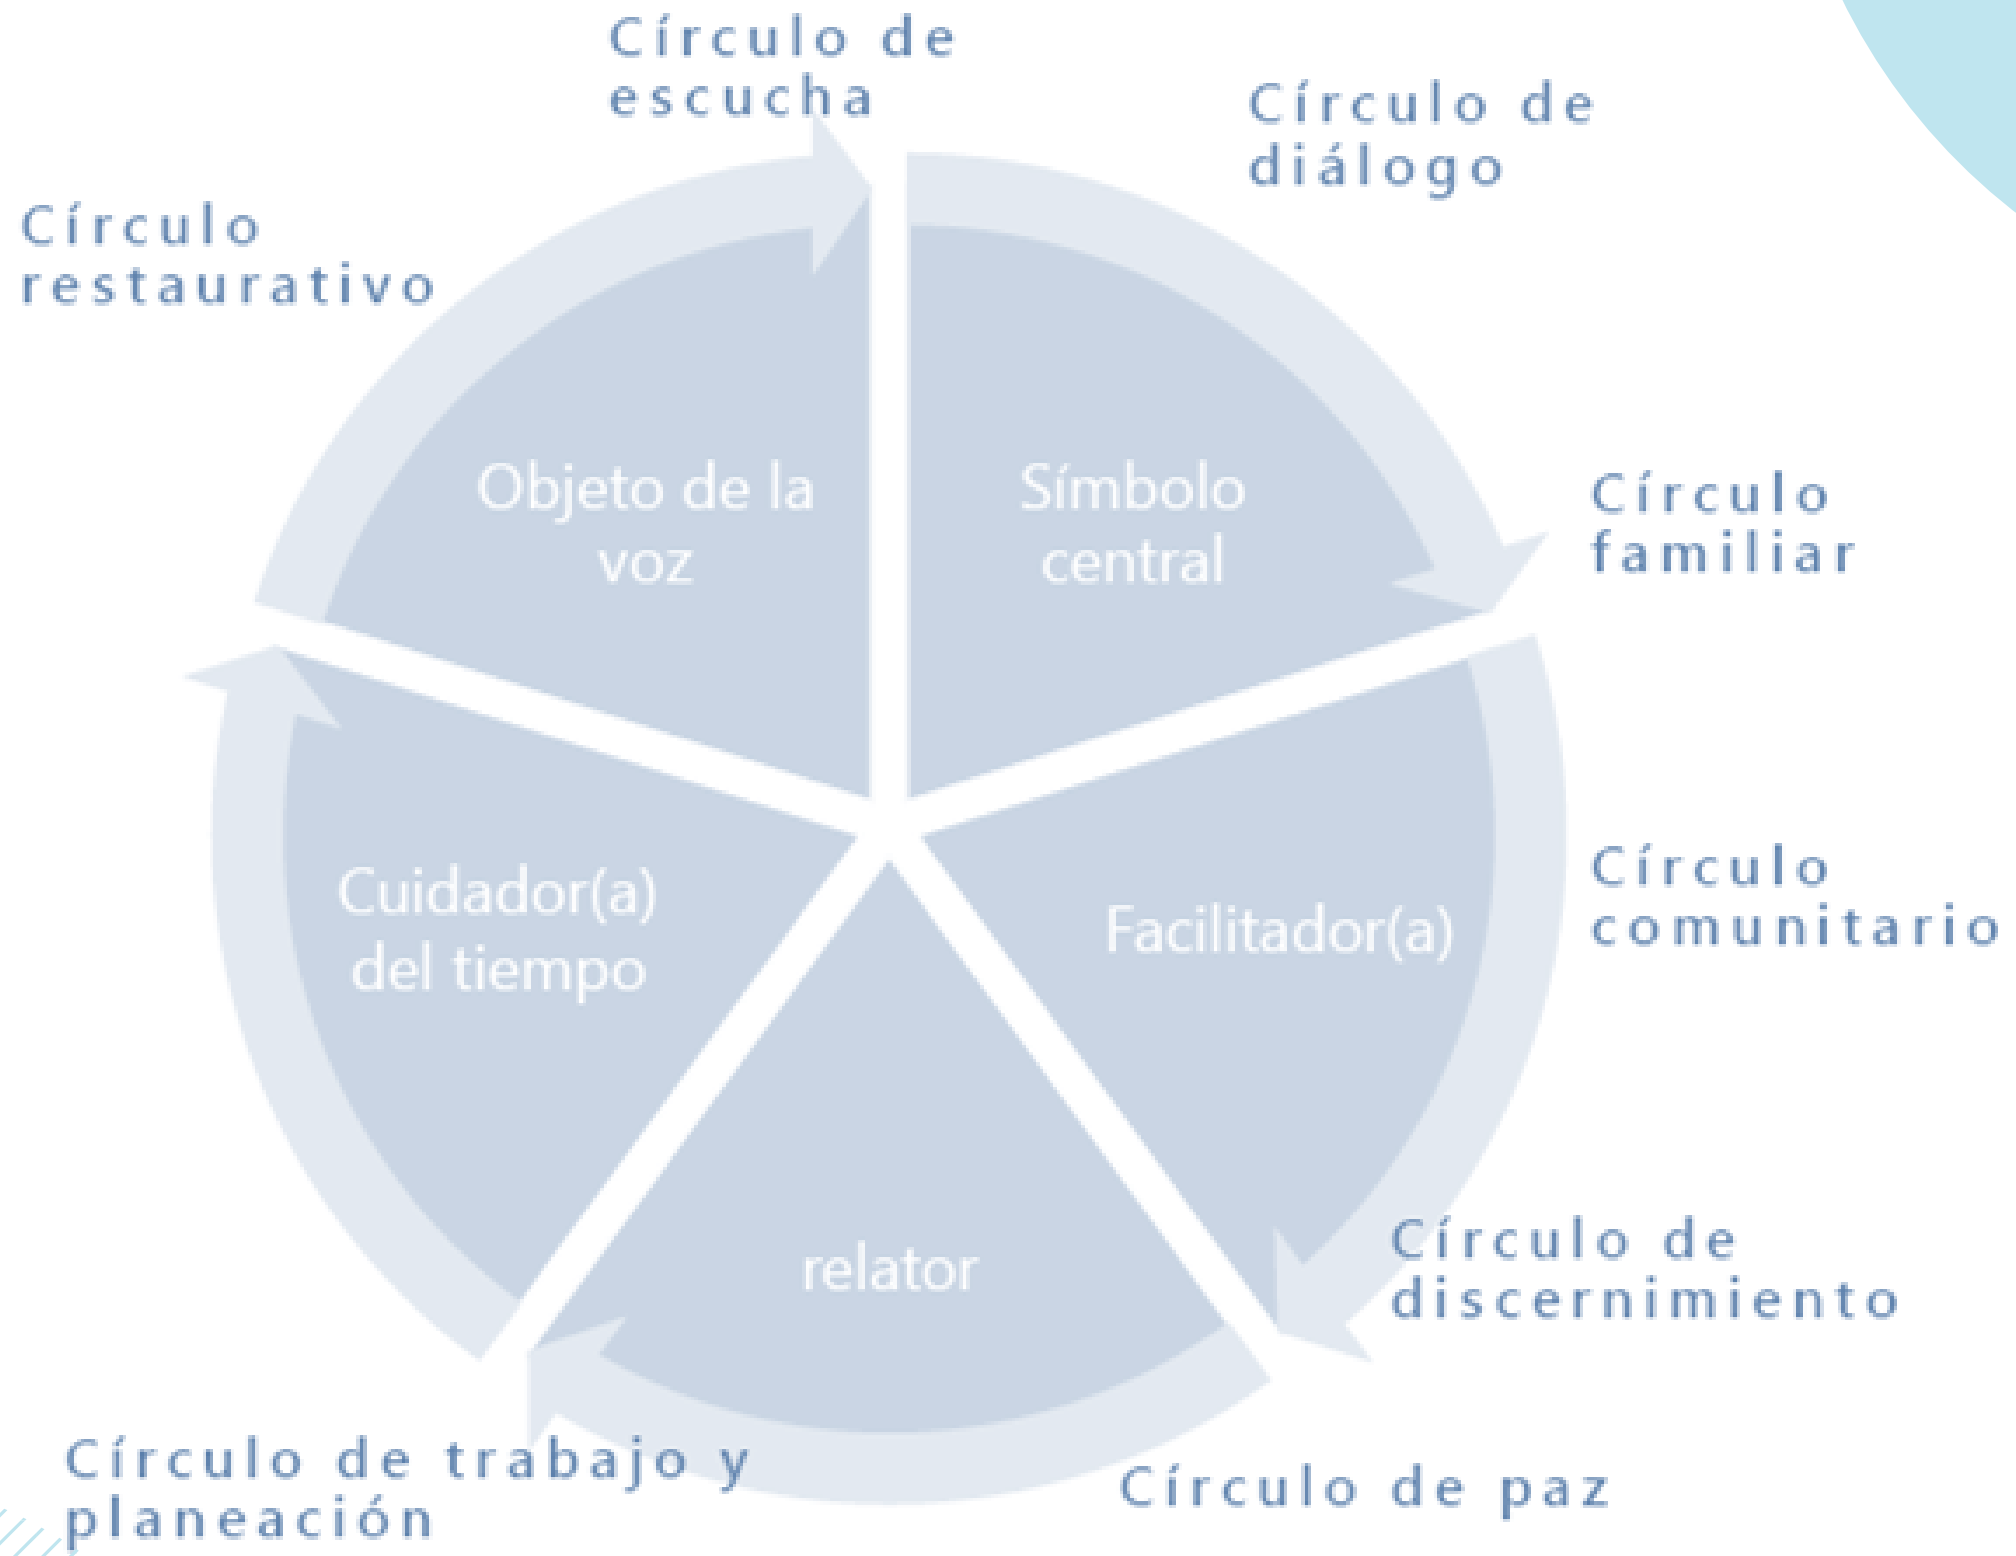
Círculo de escucha

Círculo de diálogo

Círculo restaurativo

Objeto de la voz

Símbolo central

Círculo familiar

Círculo comunitario

Cuidador(a) del tiempo

Facilitador(a)

relator

Círculo de discernimiento

Círculo de trabajo y planeación

Círculo de paz